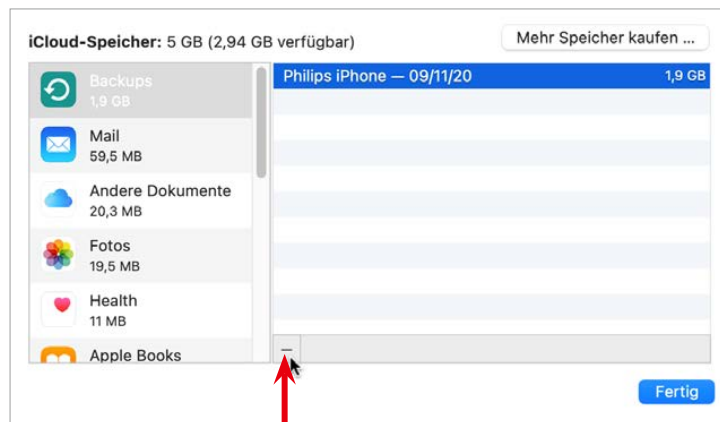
iCloud-Speicher: 5 GB (2,94 GB verfügbar)

Mehr Speicher kaufen ...

Backups
1,9 GB

Mail
59,5 MB

Andere Dokumente
20,3 MB

Fotos
19,5 MB

Health
11 MB

Apple Books

Philips iPhone — 09/11/20 1,9 GB

–

Fertig